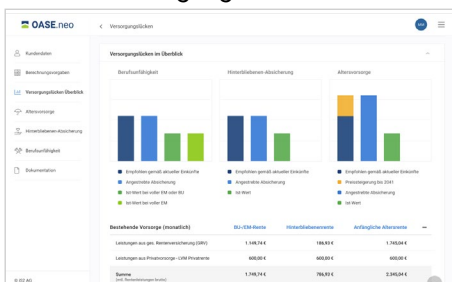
OASE.neo

Versorgungslücken

Kundendaten

Berechnungsvorgaben

Versorgungslücken/Überblick

Altersvorsorge

Hinterbliebenen-Absicherung

Berufsunfähigkeit

Dokumentation

Versorgungslücken im Überblick

Berufsunfähigkeit

Hinterbliebenen-Absicherung

Altersvorsorge

Empfohlen gemäß aktueller Einkünfte

Angestrebte Absicherung

Ist-Wert bei voller EM oder BU

Ist-Wert bei voller EM

Empfohlen gemäß aktueller Einkünfte

Angestrebte Absicherung

Ist-Wert

Empfohlen gemäß aktueller Einkünfte

Preissteigerung bis 2061

Angestrebte Absicherung

Ist-Wert

| Bestehende Vorsorge (monatlich) | BU-/EM-Rente | Hinterbliebenenrente | Anfängliche Altersrente |
|---|---|---|---|
| Leistungen aus ges. Rentenversicherung (GRV) | 1.149,74 € | 186,93 € | 1.745,04 € |
| Leistungen aus Privatvorsorge - LVM Privatrente | 600,00 € | 600,00 € | 600,00 € |
| Summe (inkl. Bestandsleistungen brutto) | 1.749,74 € | 786,93 € | 2.345,04 € |

0.02.A0